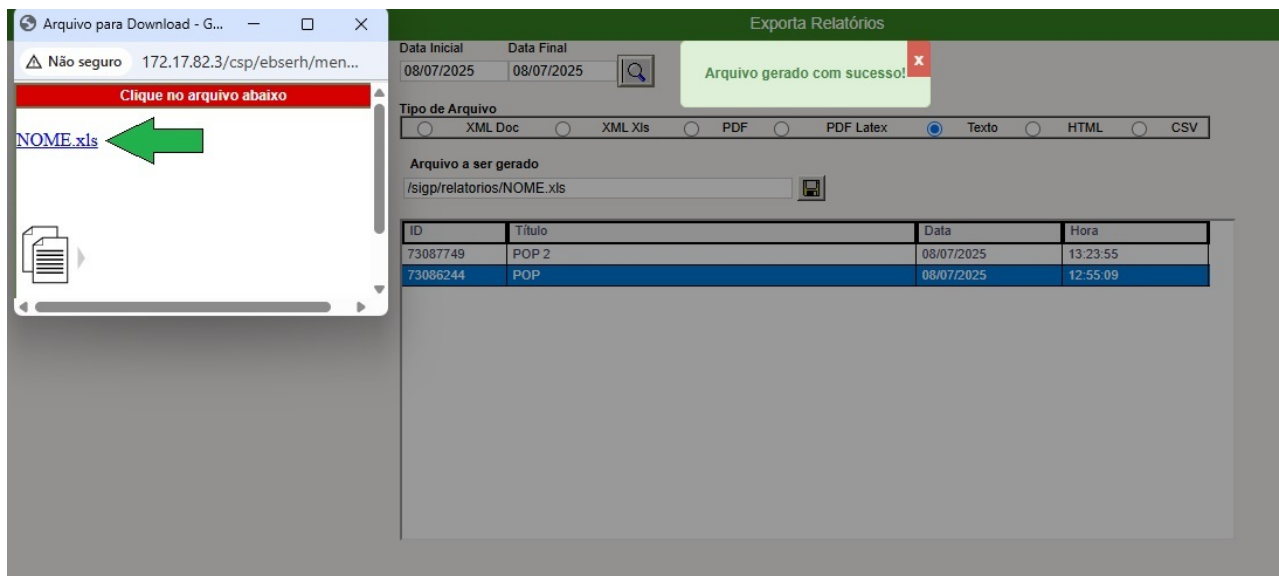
Arquivo para Download - G...

Não seguro 172.17.82.3/csp/ebserh/men...

Clique no arquivo abaixo

NOME.xls

Exporta Relatórios

Data Inicial
08/07/2025

Data Final
08/07/2025

Arquivo gerado com sucesso!

x

Tipo de Arquivo

XML Doc XML Xls PDF PDF Latex Texto HTML CSV

Arquivo a ser gerado

/sigp/relatorios/NOME.xls

| ID | Título | Data | Hora |
|---|---|---|---|
| 73087749 | POP 2 | 08/07/2025 | 13:23:55 |
| 73086244 | POP | 08/07/2025 | 12:55:09 |